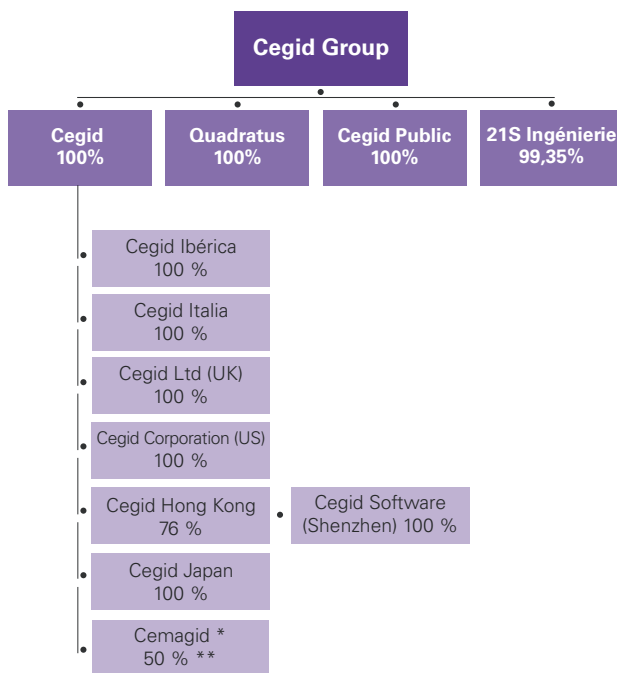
Cegid Group

Cegid
100%

Quadratus
100%

Cegid Public
100%

21S Ingénierie
99,35%

Cegid Ibérica
100 %

Cegid Italia
100 %

Cegid Ltd (UK)
100 %

Cegid Corporation (US)
100 %

Cegid Hong Kong
76 %

Cegid Software
(Shenzhen) 100 %

Cegid Japan
100 %

Cemagid *
50 % **